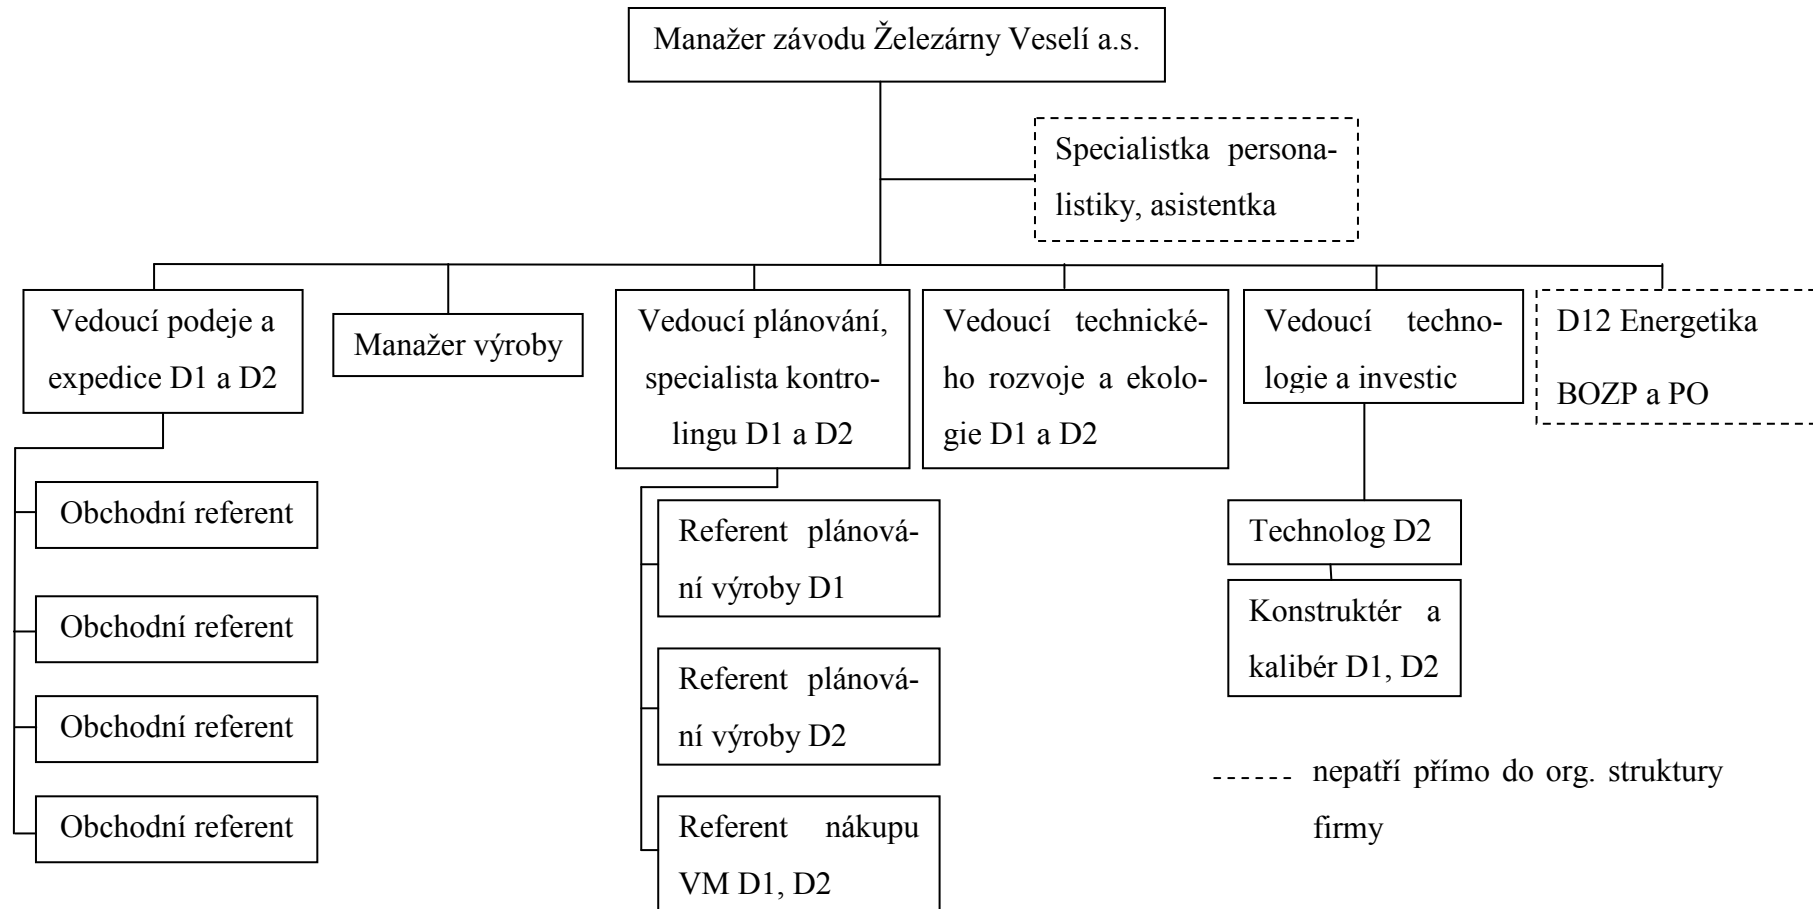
Manažer závodu Železárny Veselí a.s.

Specialistka personalistiky, asistentka

Vedoucí podeje a expedice D1 a D2

Manažer výroby

Vedoucí plánování, specialista kontrolingu D1 a D2

Vedoucí technického rozvoje a ekologie D1 a D2

Vedoucí technologie a investic

D12 Energetika BOZP a PO

Obchodní referent

Obchodní referent

Obchodní referent

Obchodní referent

Referent plánování výroby D1

Referent plánování výroby D2

Referent nákupu VM D1, D2

Technolog D2

Konstruktér a kalibér D1, D2

------ nepatří přímo do org. struktury firmy